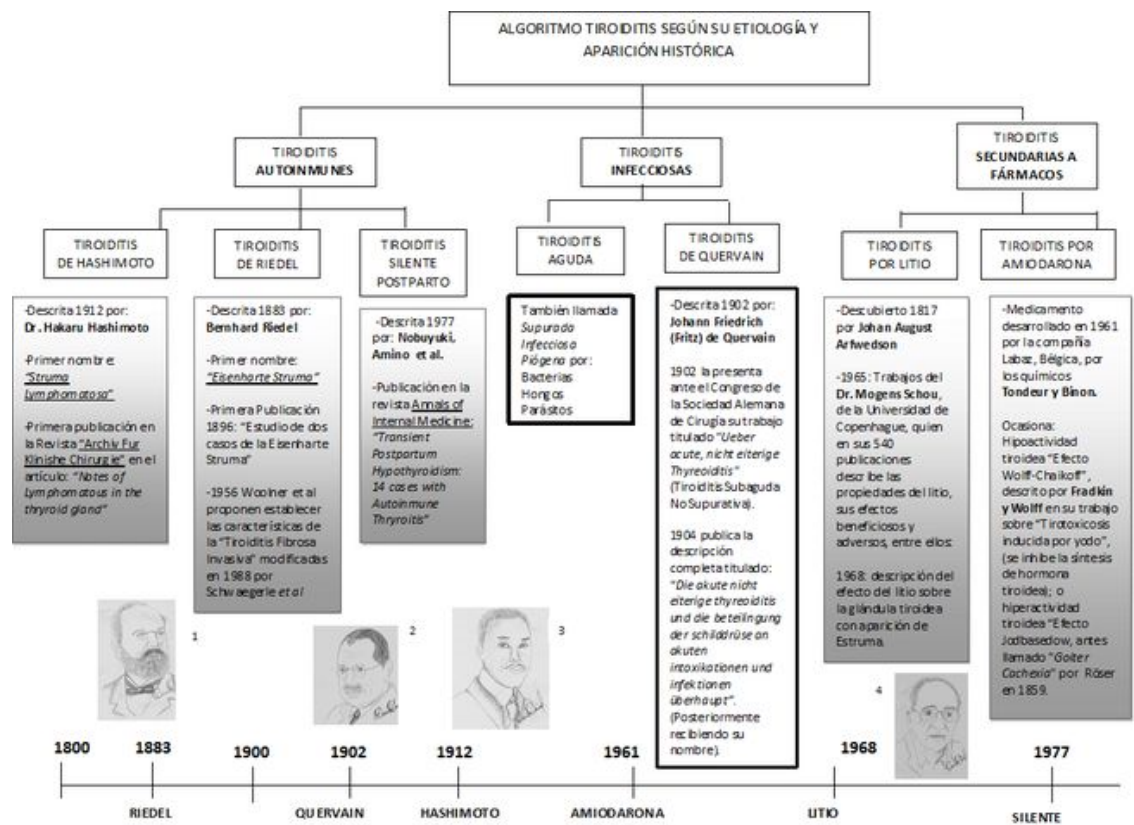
ALGORITMO TIROIDITIS SEGÚN SU ETIOLOGÍA Y APARICIÓN HISTÓRICA

TIROIDITIS AUTOINMUNES

TIROIDITIS INFECCIOSAS

TIROIDITIS SECUNDARIAS A FÁRMACOS

TIROIDITIS DE HASHIMOTO

TIROIDITIS DE RIEDEL

TIROIDITIS SILENTE POSTPARTO

TIROIDITIS AGUDA

TIROIDITIS DE QUERVAIN

TIROIDITIS POR LITIO

TIROIDITIS POR AMIODARONA

-Descrita 1912 por: **Dr. Hakaru Hashimoto**

-Primer nombre: *"Struma Lymphomatosa"*

-Primera publicación en la Revista "Archiv Fur Klinishe Chirurgie" en el artículo: *"Notes of Lymphomatous in the thyroid gland"*

-Descrita 1883 por: **Bernhard Riedel**

-Primer nombre: *"Eisenharte Struma"*

-Primera Publicación 1896: "Estudio de dos casos de la Eisenharte Struma"

-1956 Woolner et al proponen establecer las características de la "Tiroiditis Fibrosa Invasiva" modificadas en 1988 por Schwaegerle *et al*

-Descrita 1977 por: **Nobuyuki, Amino et al.**

-Publicación en la revista Annals of Internal Medicine: *"Transient Postpartum Hypothyroidism: 14 cases with Autoinmune Thyroitis"*

También llamada *Supurada Infecciosa Piógena* por:
Bacterias
Hongos
Parásitos

-Descrita 1902 por: **Johann Friedrich (Fritz) de Quervain**

1902 la presenta ante el Congreso de la Sociedad Alemana de Cirugía su trabajo titulado *"Ueber acute, nicht eiterige Thyreoiditis"* (Tiroiditis Subaguda No Supurativa).

1904 publica la descripción completa titulado: *"Die akute nicht eiterige thyreoiditis und die beteilingung der schilddrüse an akuten intoxikationen und infektionen überhaupt"*. (Posteriormente recibiendo su nombre).

-Descubierto 1817 por **Johan August Arfwedson**

-1965: Trabajos del **Dr. Mogens Schou**, de la Universidad de Copenhague, quien en sus 540 publicaciones describe las propiedades del litio, sus efectos beneficiosos y adversos, entre ellos:

1968: descripción del efecto del litio sobre la glándula tiroidea con aparición de Estruma.

-Medicamento desarrollado en 1961 por la compañía Labaz, Bélgica, por los químicos **Tondeur y Binon.**

Ocasiona: Hipoactividad tiroidea "Efecto Wolff-Chaikoff", descrito por **Fradkin y Wolff** en su trabajo sobre "Tirotoxicosis inducida por yodo", (se inhibe la síntesis de hormona tiroidea); o hiperactividad tiroidea "Efecto Jodbasedow, antes llamado *"Goiter Cachexia"* por Röser en 1859.

1

2

3

4

1800 1883 1900 1902 1912 1961 1968 1977

RIEDEL QUERVAIN HASHIMOTO AMIODARONA LITIO SILENTE